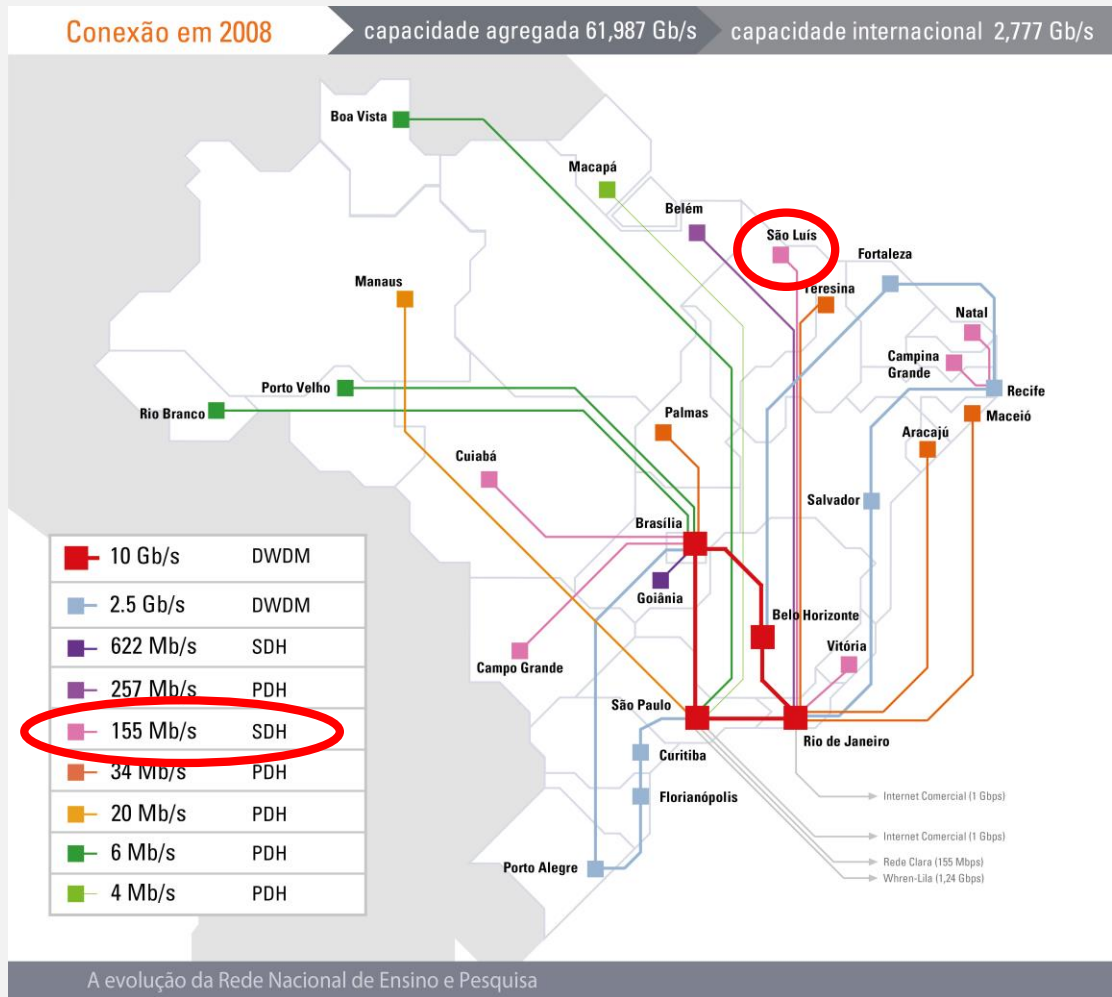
Conexão em 2008
capacidade agregada 61,987 Gb/s
capacidade internacional 2,777 Gb/s

Boa Vista
Macapá
Belém
São Luís
Fortaleza
Teresina
Natal
Manaus
Campina Grande
Recife
Porto Velho
Rio Branco
Palmas
Maceió
Aracajú
Cuiabá
Salvador
Brasília
Goiânia
Belo Horizonte
Vitória
Campo Grande
São Paulo
Rio de Janeiro
Curitiba
Florianópolis
Porto Alegre
Internet Comercial (1 Gbps)
Internet Comercial (1 Gbps)
Rede Clara (155 Mbps)
Whren-Lila (1,24 Gbps)

| | |
|---|---|
| 10 Gb/s | DWDM |
| 2.5 Gb/s | DWDM |
| 622 Mb/s | SDH |
| 257 Mb/s | PDH |
| 155 Mb/s | SDH |
| 34 Mb/s | PDH |
| 20 Mb/s | PDH |
| 6 Mb/s | PDH |
| 4 Mb/s | PDH |

A evolução da Rede Nacional de Ensino e Pesquisa